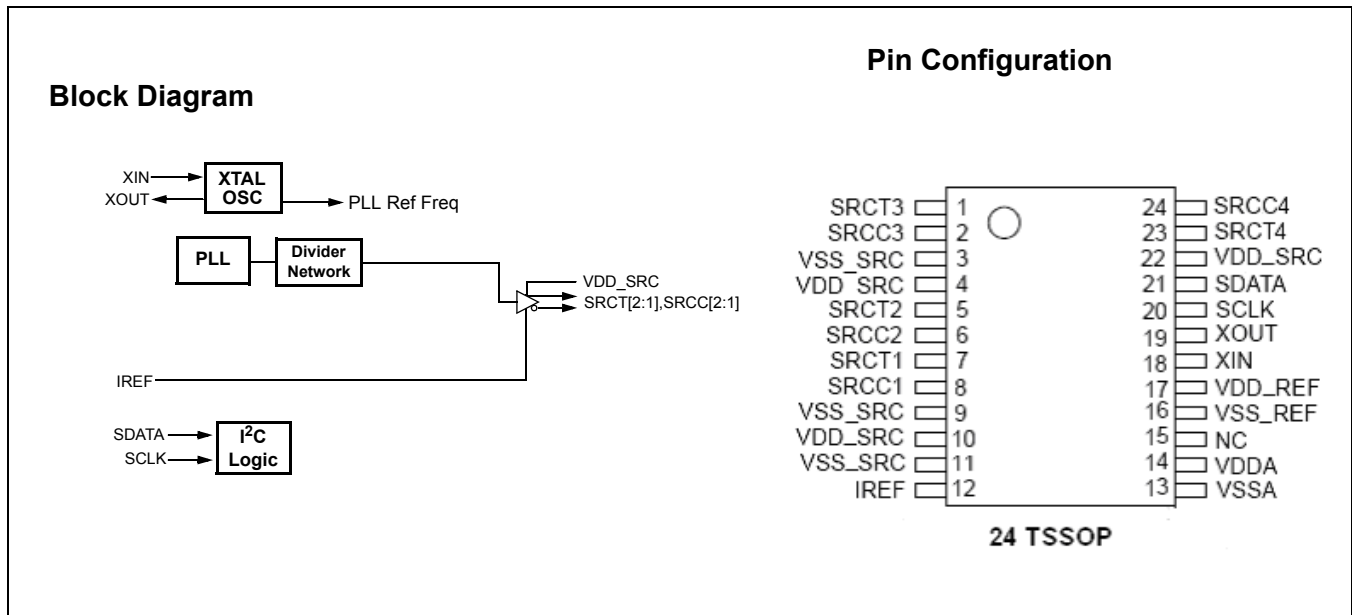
Block Diagram

XIN
XOUT
XTAL OSC
PLL Ref Freq

PLL
Divider Network

VDD_SRC
SRCT[2:1],SRCC[2:1]

IREF

SDATA
SCLK
I$^2$C Logic

Pin Configuration

| | | | |
|---|---|---|---|
| SRCT3 | 1 | 24 | SRCC4 |
| SRCC3 | 2 | 23 | SRCT4 |
| VSS_SRC | 3 | 22 | VDD_SRC |
| VDD_SRC | 4 | 21 | SDATA |
| SRCT2 | 5 | 20 | SCLK |
| SRCC2 | 6 | 19 | XOUT |
| SRCT1 | 7 | 18 | XIN |
| SRCC1 | 8 | 17 | VDD_REF |
| VSS_SRC | 9 | 16 | VSS_REF |
| VDD_SRC | 10 | 15 | NC |
| VSS_SRC | 11 | 14 | VDDA |
| IREF | 12 | 13 | VSSA |

24 TSSOP